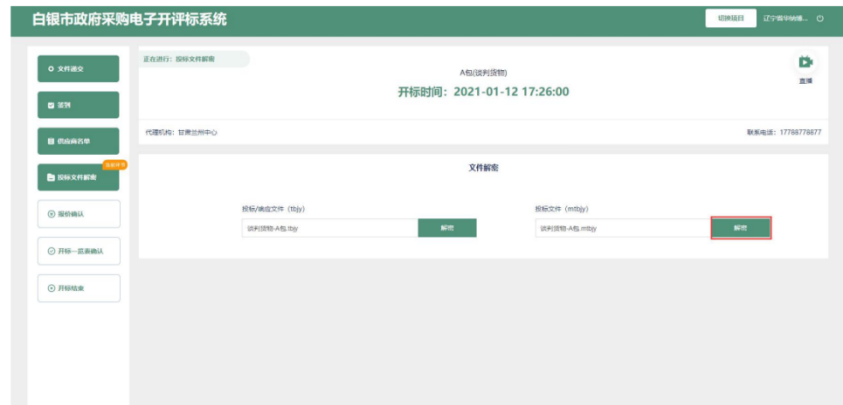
白银市政府采购电子开评标系统

切换项目

辽宁青华销…

文件递交

签到

供应商名单

当前环节

投标文件解密

报价确认

开标一览表确认

开标结束

正在进行：投标文件解密

A包(谈判货物)

开标时间：2021-01-12 17:26:00

直播

代理机构：甘肃兰州中心

联系电话：17788778877

文件解密

投标/响应文件（tbjy）

谈判货物-A包.tbjy

解密

投标文件（mtbjy）

谈判货物-A包.mtbjy

解密